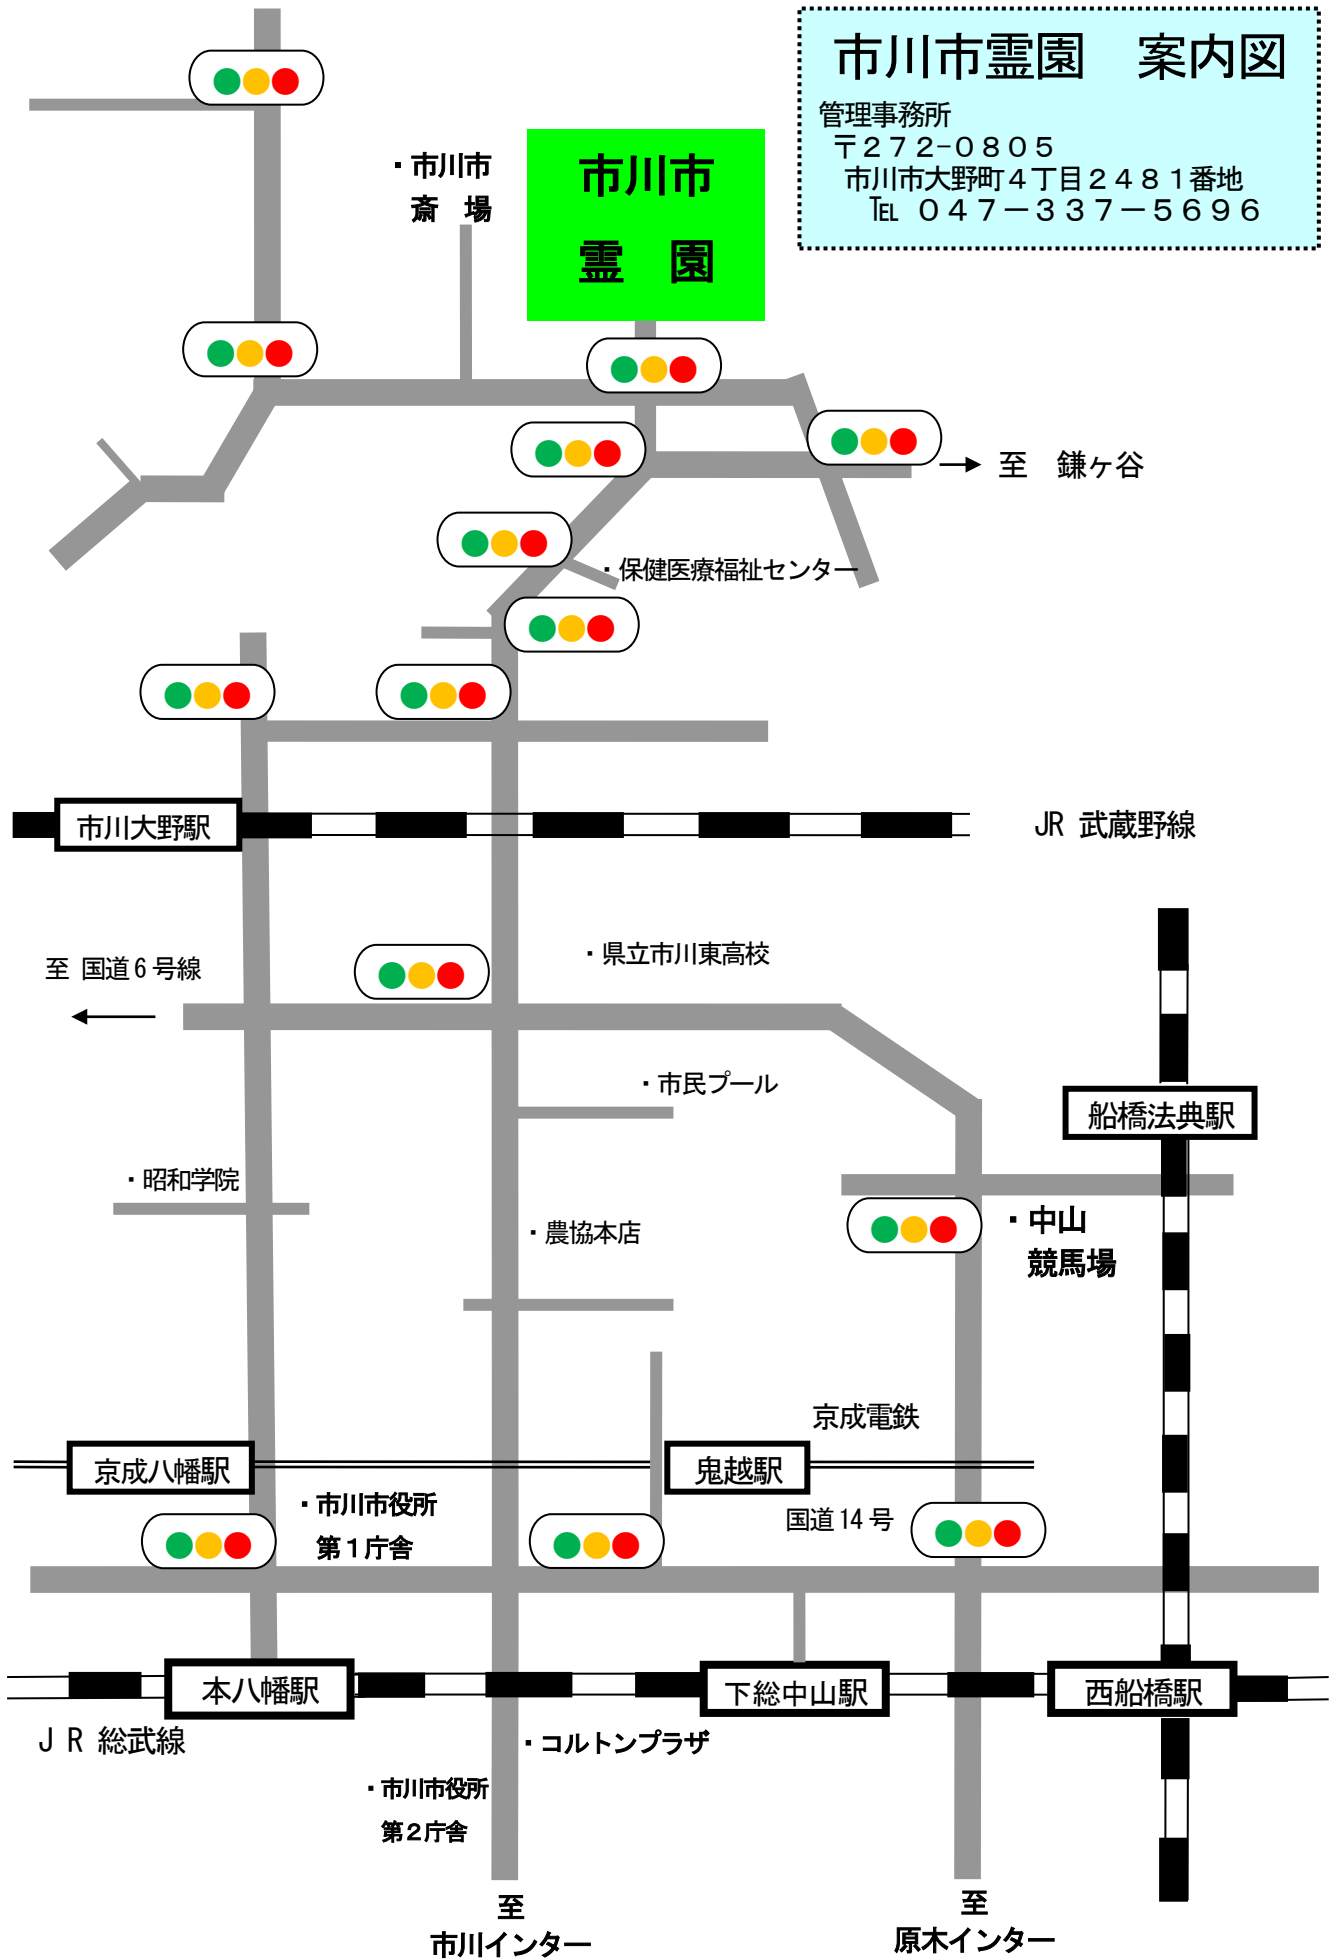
市川市霊園　案内図
管理事務所
〒272-0805
市川市大野町４丁目２４８１番地
TEL ０４７－３３７－５６９６

・市川市
斎　場

市川市
霊　園

→ 至　鎌ヶ谷

・保健医療福祉センター

市川大野駅

JR 武蔵野線

・県立市川東高校

至 国道６号線

・市民プール

船橋法典駅

・昭和学院

・農協本店

・中山
競馬場

京成電鉄

京成八幡駅

鬼越駅

・市川市役所
第１庁舎

国道 14 号

本八幡駅

下総中山駅

西船橋駅

ＪＲ 総武線

・コルトンプラザ

・市川市役所
第２庁舎

至
市川インター

至
原木インター